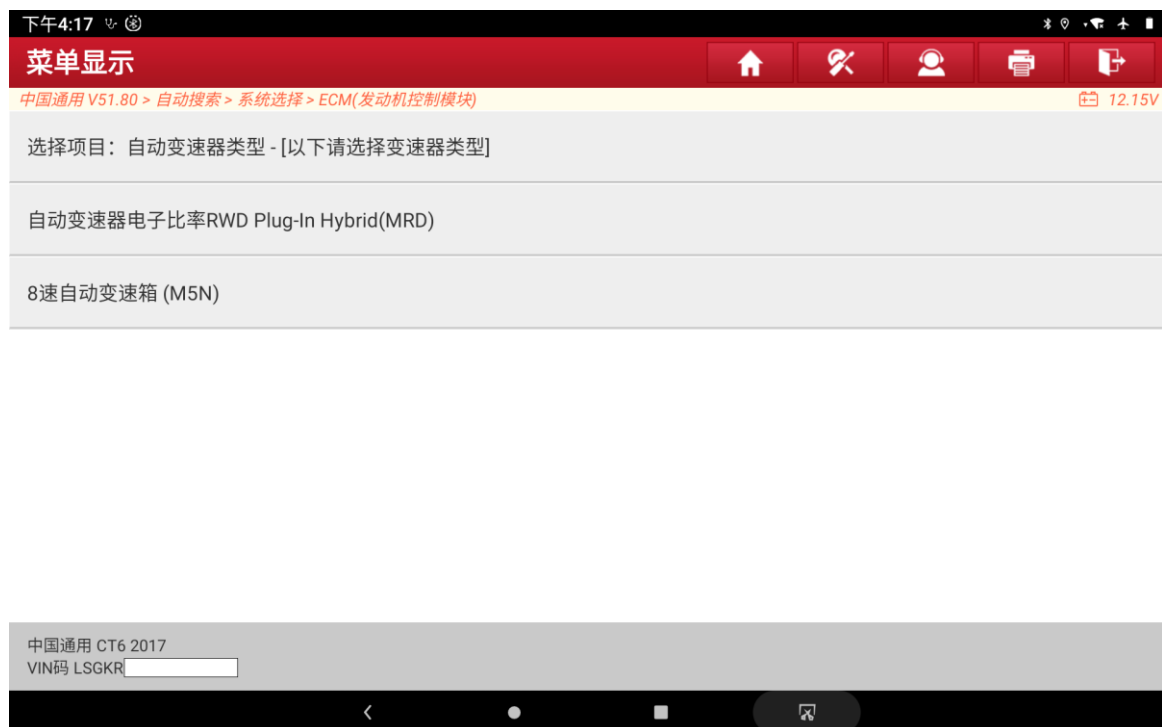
下午4:17

菜单显示

中国通用 V51.80 > 自动搜索 > 系统选择 > ECM(发动机控制模块)

12.15V

选择项目：自动变速器类型 - [以下请选择变速器类型]

自动变速器电子比率RWD Plug-In Hybrid(MRD)

8速自动变速箱 (M5N)

中国通用 CT6 2017
VIN码 LSGKR